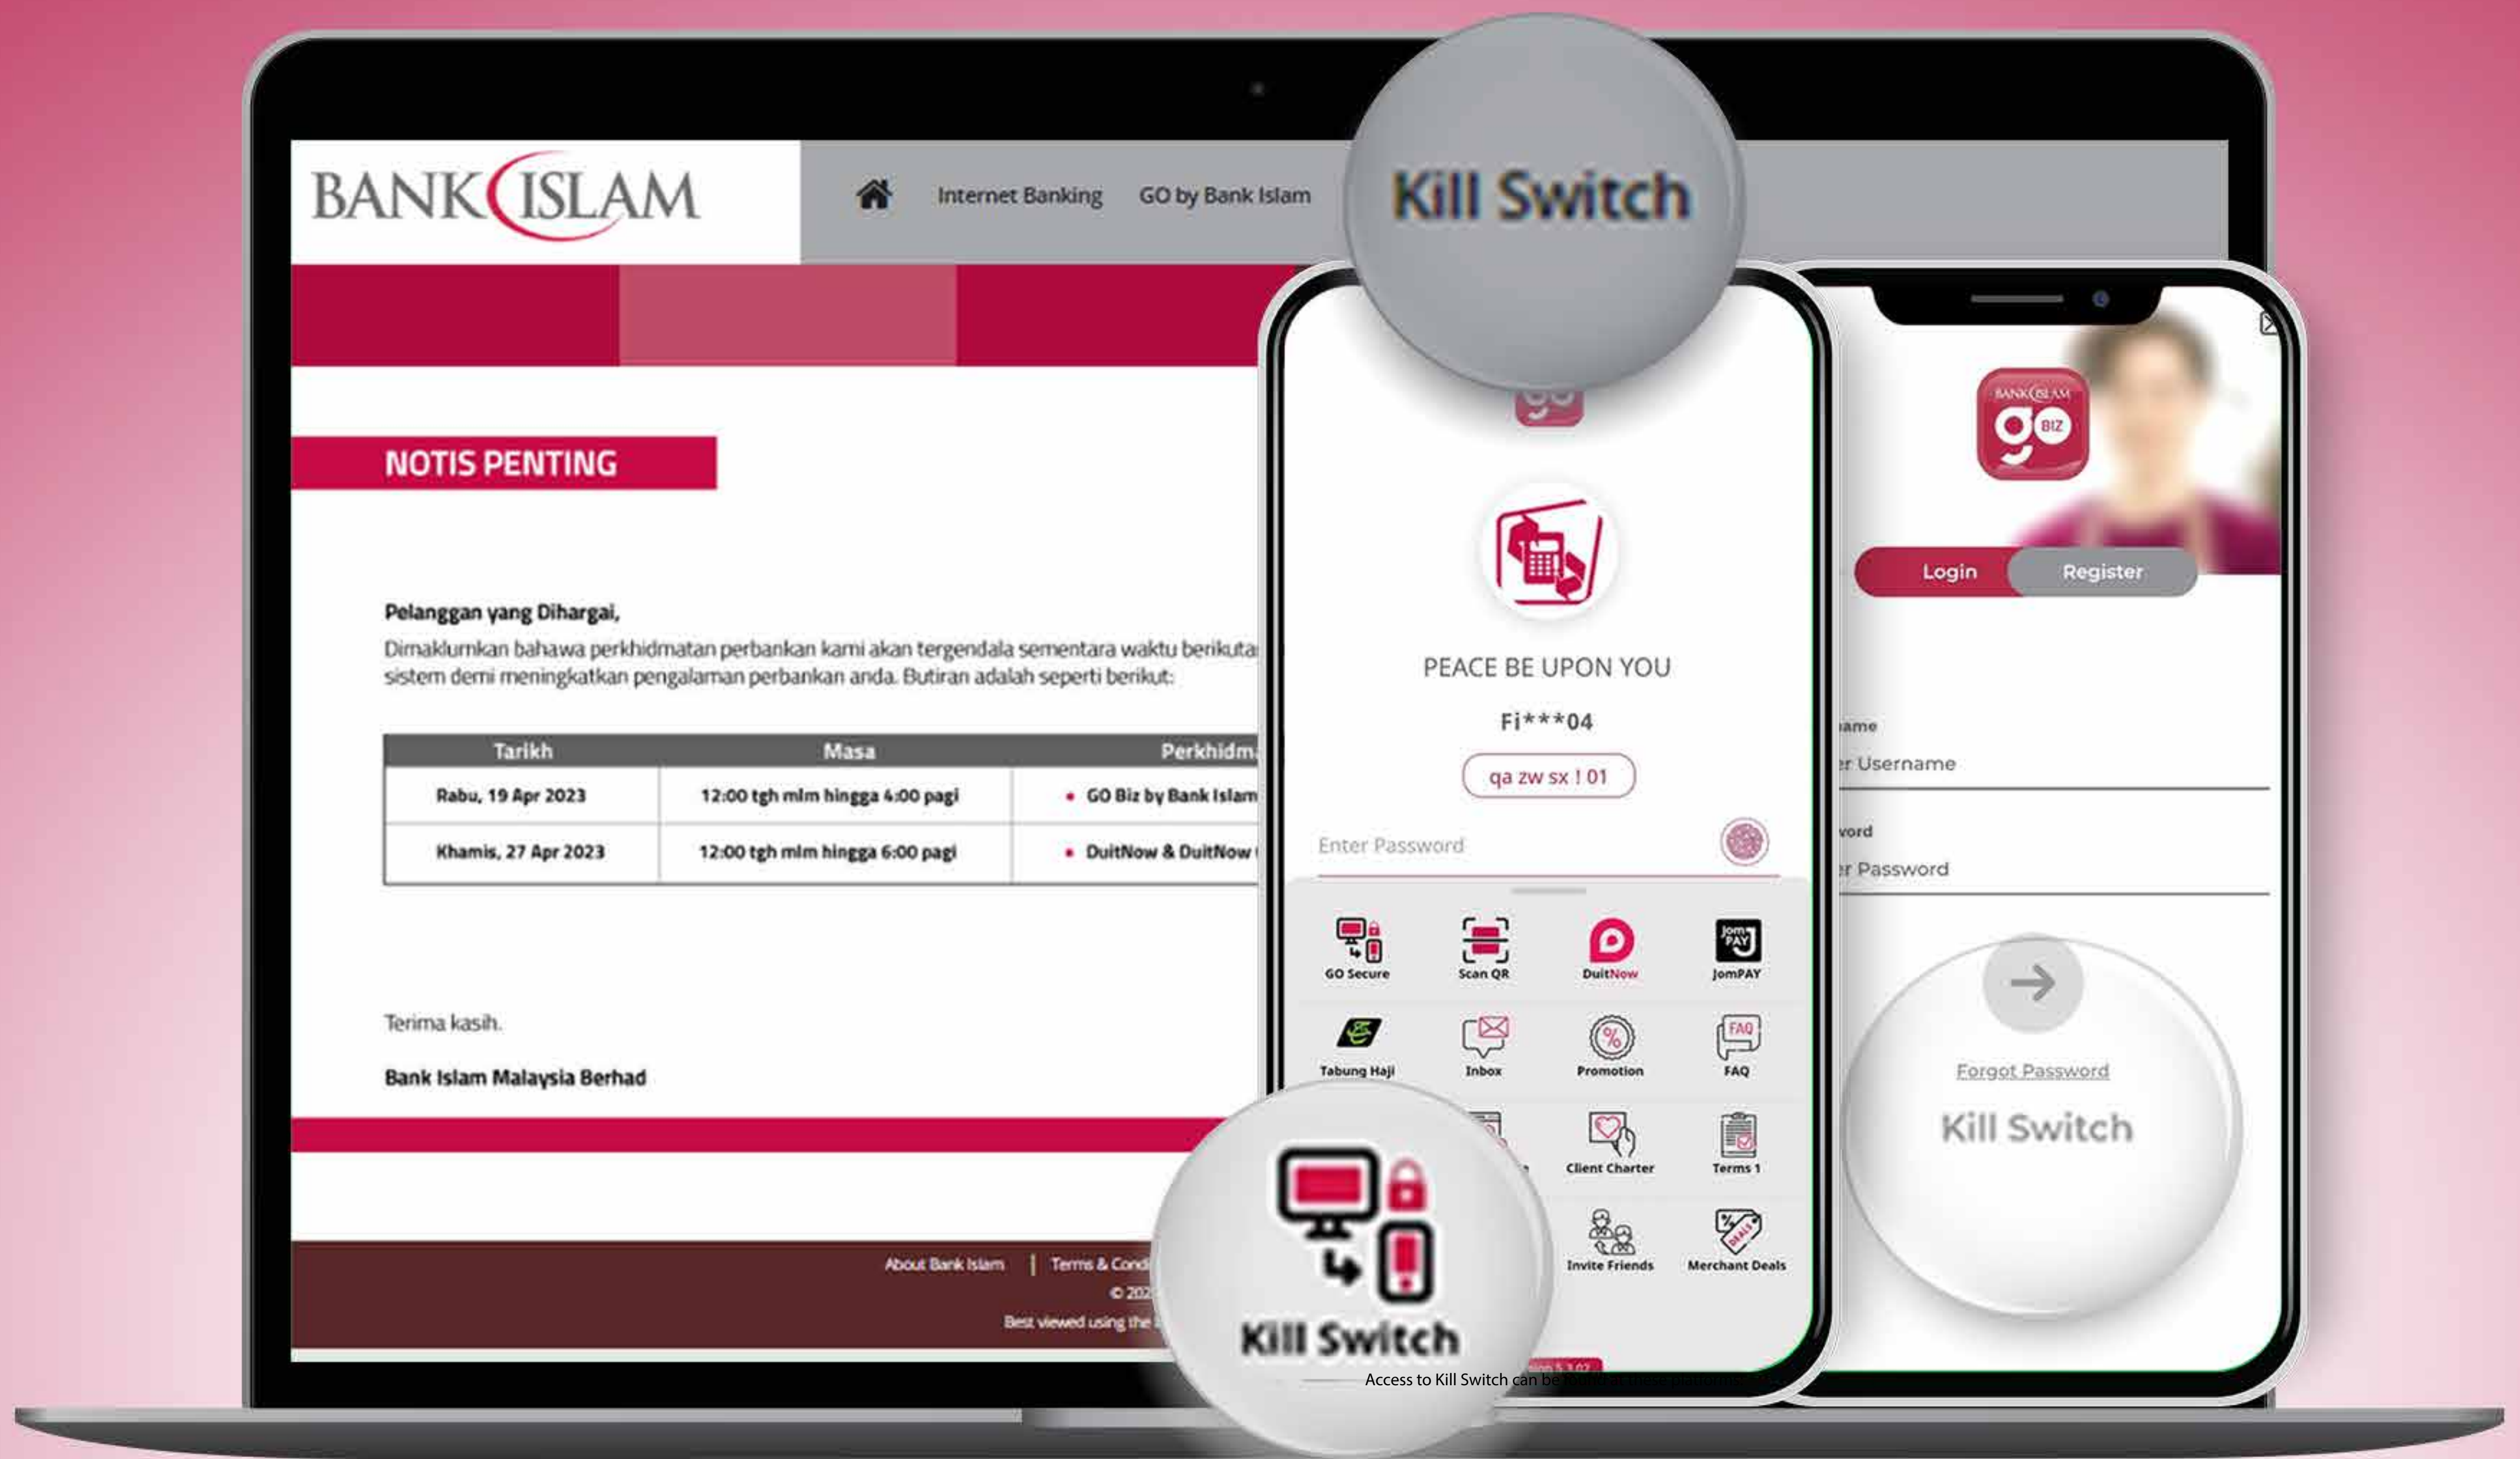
BANK ISLAM

Internet Banking GO by Bank Islam

Kill Switch

NOTIS PENTING

Pelanggan yang Dihargai,

Dimaklumkan bahawa perkhidmatan perbankan kami akan tergendala sementara waktu berikuta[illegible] sistem demi meningkatkan pengalaman perbankan anda. Butiran adalah seperti berikut:

| Tarikh | Masa | Perkhidm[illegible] |
|---|---|---|
| Rabu, 19 Apr 2023 | 12:00 tgh mlm hingga 4:00 pagi | • GO Biz by Bank Islam |
| Khamis, 27 Apr 2023 | 12:00 tgh mlm hingga 6:00 pagi | • DuitNow & DuitNow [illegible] |

Terima kasih.

Bank Islam Malaysia Berhad

About Bank Islam | Terms & Cond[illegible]
© 202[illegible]
Best viewed using the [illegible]

PEACE BE UPON YOU

Fi***04

qa zw sx ! 01

Enter Password

GO Secure
Scan QR
DuitNow
JomPAY
Tabung Haji
Inbox
Promotion
FAQ
Client Charter
Terms 1
Invite Friends
Merchant Deals

Kill Switch

BANK ISLAM go BIZ

Login
Register

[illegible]ame
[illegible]r Username
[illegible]vord
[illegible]r Password

Forgot Password

Kill Switch

Access to Kill Switch can be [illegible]